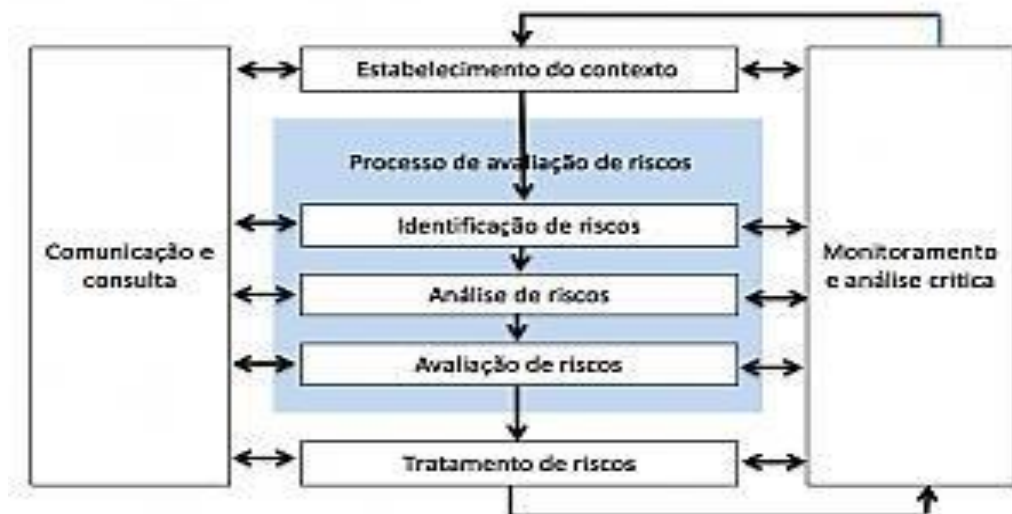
Estabelecimento do contexto

Processo de avaliação de riscos

Identificação de riscos

Análise de riscos

Avaliação de riscos

Tratamento de riscos

Comunicação e consulta

Monitoramento e análise critica